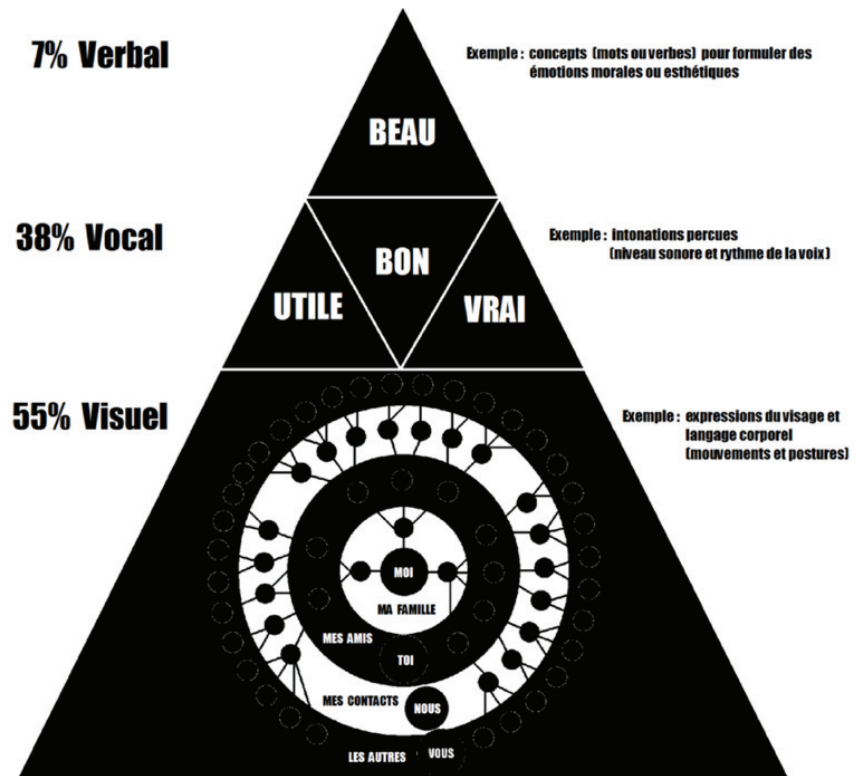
7% Verbal

Exemple : concepts (mots ou verbes) pour formuler des émotions morales ou esthétiques

BEAU

38% Vocal

BON

UTILE

VRAI

Exemple : intonations percues (niveau sonore et rythme de la voix)

55% Visuel

Exemple : expressions du visage et langage corporel (mouvements et postures)

MOI

MA FAMILLE

MES AMIS

TOI

MES CONTACTS

NOUS

LES AUTRES

VOUS